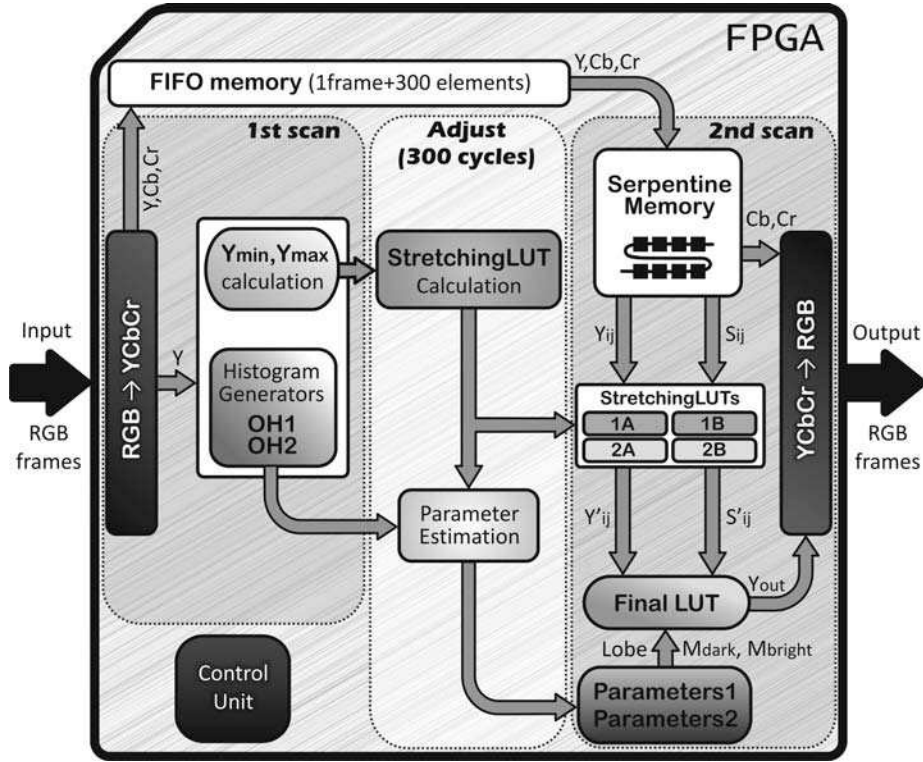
FPGA

FIFO memory (1frame+300 elements)

Y,Cb,Cr

1st scan

Adjust (300 cycles)

2nd scan

Y,Cb,Cr

Input

RGB frames

RGB → YCbCr

Y

Ymin,Ymax calculation

Histogram Generators OH1 OH2

StretchingLUT Calculation

Parameter Estimation

Serpentine Memory

Cb,Cr

Yij

Sij

StretchingLUTs

1A

1B

2A

2B

Y'ij

S'ij

Final LUT

Yout

Lobe

Mdark, Mbright

Parameters1 Parameters2

YCbCr → RGB

Output

RGB frames

Control Unit